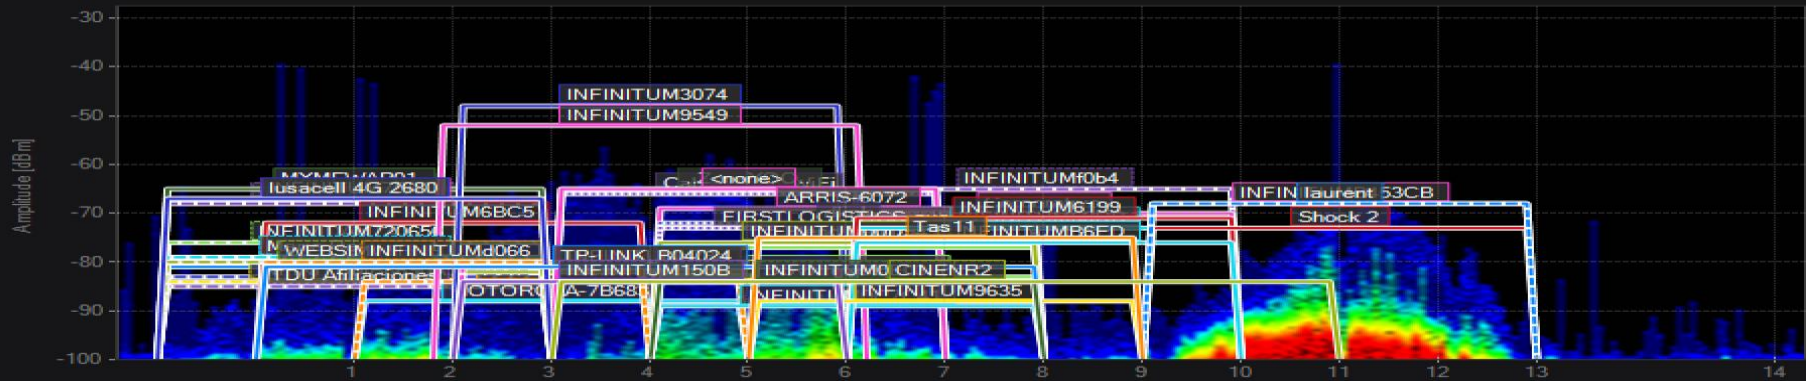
-30
-40
-50
-60
-70
-80
-90
-100
Amplitude [dBm]
INFINITUM3074
INFINITUM9549
MYMF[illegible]AP01
Iusacell 4G 2680
INFINIT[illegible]M6BC5
NFINITUM72065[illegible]
WEBSIN INFINITUMd066
TDU Afiliaciones
OTORO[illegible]A-7B68
TP-LINK_B04024
INFINITUM150B
<none>
ARRIS-6072
FIRSTLOGISTICS
INFINITUM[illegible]
Tas11
INFINITUMf0b4
INFINITUM6199
INITUMB6ED
INFINITUM0 CINENR2
NFINITI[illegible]
INFINITUM9635
INFIN laurent 53CB
Shock 2
1
2
3
4
5
6
7
8
9
10
11
12
13
14